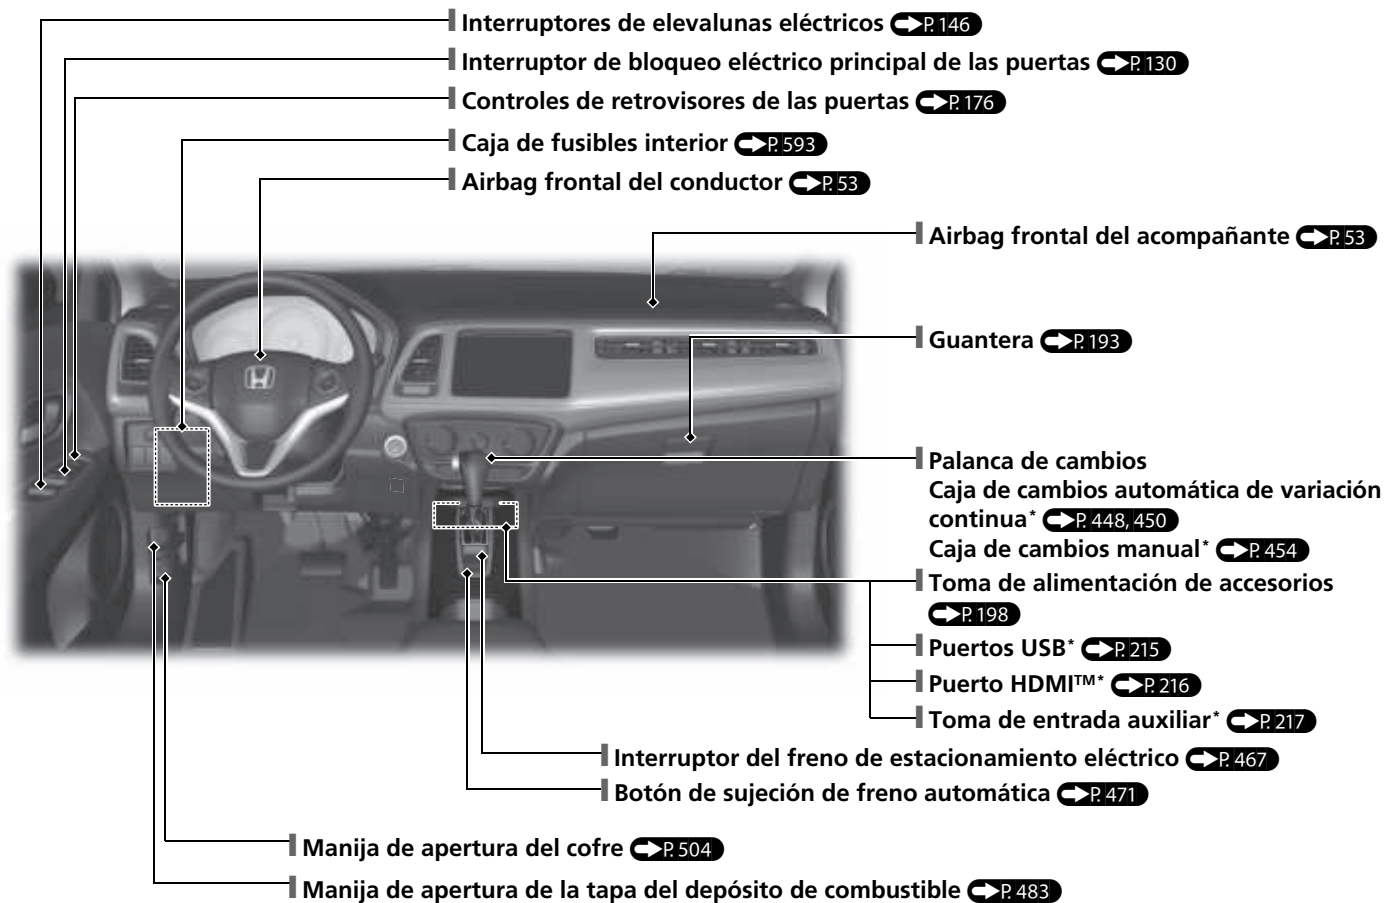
Interruptores de elevalunas eléctricos P. 146
Interruptor de bloqueo eléctrico principal de las puertas P. 130
Controles de retrovisores de las puertas P. 176
Caja de fusibles interior P. 593
Airbag frontal del conductor P. 53
Airbag frontal del acompañante P. 53
Guantera P. 193
Palanca de cambios
Caja de cambios automática de variación continua* P. 448, 450
Caja de cambios manual* P. 454
Toma de alimentación de accesorios P. 198
Puertos USB* P. 215
Puerto HDMI™* P. 216
Toma de entrada auxiliar* P. 217
Interruptor del freno de estacionamiento eléctrico P. 467
Botón de sujeción de freno automática P. 471
Manija de apertura del cofre P. 504
Manija de apertura de la tapa del depósito de combustible P. 483